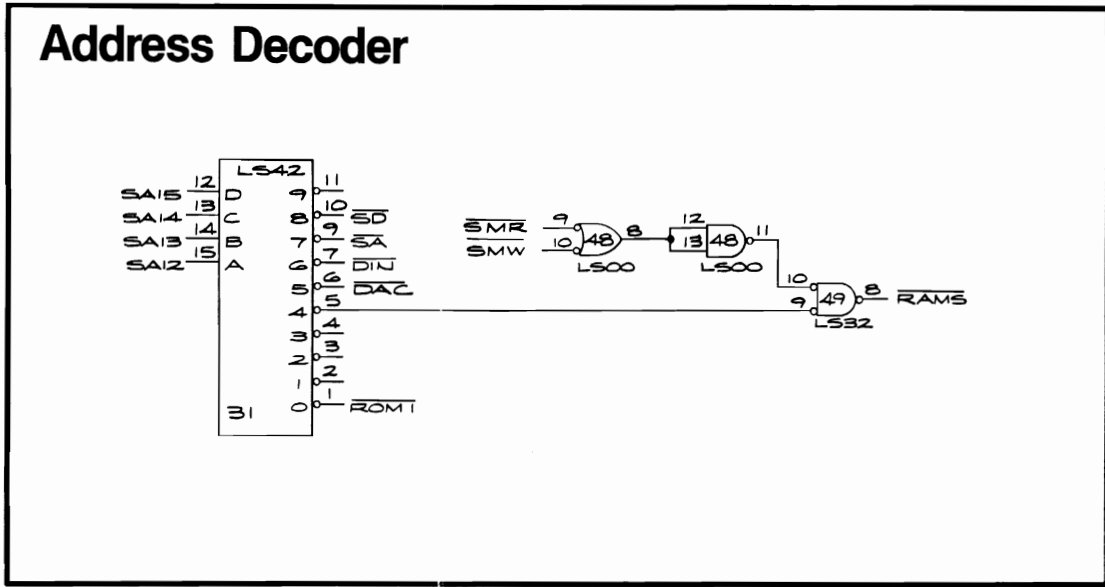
Address Decoder

LS42

SA15 12 D
SA14 13 C
SA13 14 B
SA12 15 A

11 9
10 8 $\overline{SD}$
9 7 $\overline{SA}$
7 6 $\overline{DIN}$
6 5 $\overline{DAC}$
5 4
4 3
3 2
2 1
1 0 $\overline{ROM1}$

31

$\overline{SMR}$ 9
$\overline{SMW}$ 10
48 8
LS00

12
13 48 11
LS00

10
9 49 8 $\overline{RAMS}$
LS32